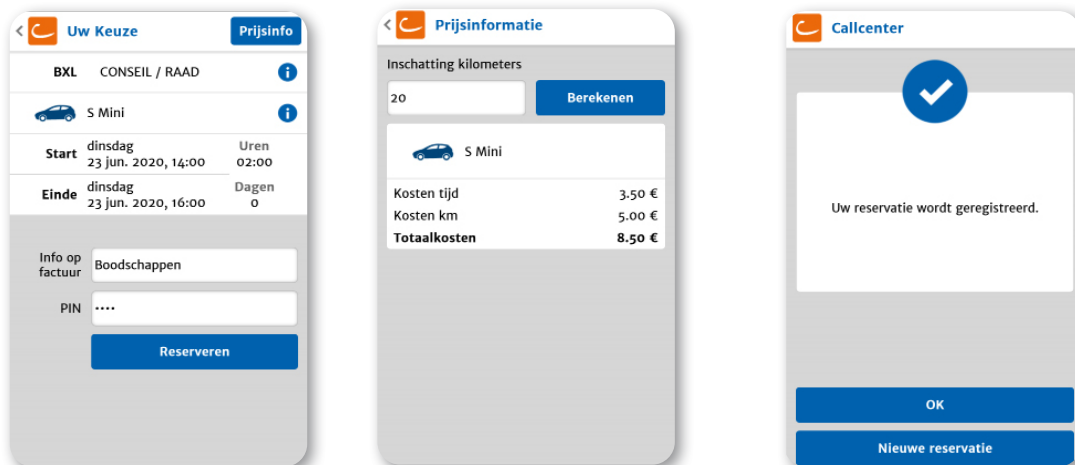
Uw Keuze

Prijsinfo

BXL CONSEIL / RAAD

S Mini

Start dinsdag 23 jun. 2020, 14:00

Uren 02:00

Einde dinsdag 23 jun. 2020, 16:00

Dagen 0

Info op factuur Boodschappen

PIN ····

Reserveren

Prijsinformatie

Inschatting kilometers

20

Berekenen

S Mini

| | |
|---|---|
| Kosten tijd | 3.50 € |
| Kosten km | 5.00 € |
| **Totaalkosten** | **8.50 €** |

Callcenter

Uw reservatie wordt geregistreerd.

OK

Nieuwe reservatie